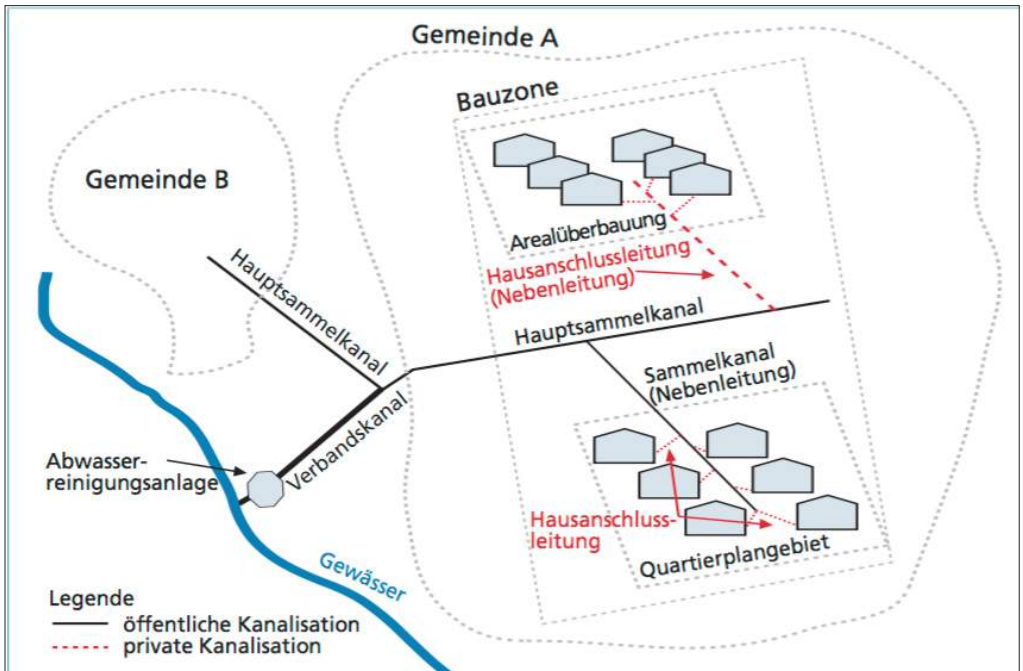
Gemeinde A

Bauzone

Gemeinde B

Arealüberbauung

Hausanschlussleitung (Nebenleitung)

Hauptsammelkanal

Hauptsammelkanal

Sammelkanal (Nebenleitung)

Verbandskanal

Abwasserreinigungsanlage

Hausanschlussleitung

Quartierplangebiet

Gewässer

Legende
öffentliche Kanalisation
private Kanalisation